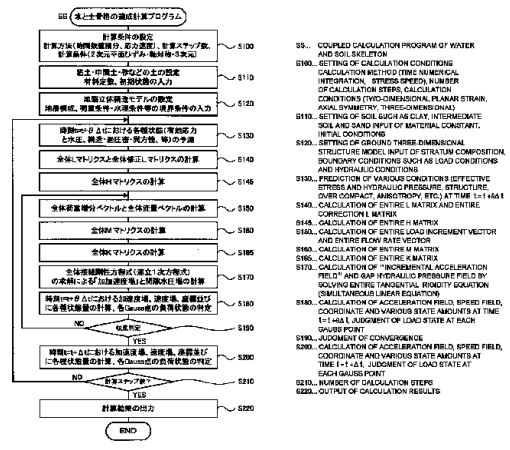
SS 水～土骨格の連成計算プログラム

計算条件の設定
計算方法(時間積分、応力速度)、計算ステップ数、計算条件(2次元平面ひずみ・軸対称・3次元)
S100

粘土・中間土・砂などの土の設定
材料定数、初期状態の入力
S110

地盤以外構造モデルの設定
地層構成、境界条件・水理条件等の境界条件の入力
S120

時刻t=t+Δtにおける各種状態(有効応力と水圧、構造・過圧密・異方性・軸差等)の予測
S130

全体Lマトリクスと全体修正Lマトリクスの計算
S140

全体Hマトリクスの計算
S145

全体荷重増分ベクトルと全体流量ベクトルの計算
S150

全体Mマトリクスの計算
S160

全体Kマトリクスの計算
S165

全体接線剛性方程式(連立1次方程式)の求解による「加速度場」と間隙水圧場の計算
S170

時刻t=t+Δtにおける速度場、速度場、座標並びに各種状態量の計算、各Gauss点の負荷状態の判定
S180

NO
収束判定
S190
YES

時刻t=t+Δtにおける加速度場、速度場、座標並びに各種状態量の計算、各Gauss点の負荷状態の判定
S200

NO
計算ステップ数?
S210
YES

計算結果の出力
S220

END

SS... COUPLED CALCULATION PROGRAM OF WATER AND SOIL SKELETON
S100... SETTING OF CALCULATION CONDITIONS CALCULATION METHOD (TIME NUMERICAL INTEGRATION, STRESS SPEED), NUMBER OF CALCULATION STEPS, CALCULATION CONDITIONS (TWO-DIMENSIONAL PLANAR STRAIN, AXIAL SYMMETRY, THREE-DIMENSIONAL)
S110... SETTING OF SOIL SUCH AS CLAY, INTERMEDIATE SOIL AND SAND INPUT OF MATERIAL CONSTANT, INITIAL CONDITIONS
S120... SETTING OF GROUND THREE-DIMENSIONAL STRUCTURE MODEL INPUT OF STRATUM COMPOSITION, BOUNDARY CONDITIONS SUCH AS LOAD CONDITIONS AND HYDRAULIC CONDITIONS
S130... PREDICTION OF VARIOUS CONDITIONS (EFFECTIVE STRESS AND HYDRAULIC PRESSURE, STRUCTURE, OVER COMPACT, ANISOTROPY, ETC.) AT TIME t=t+Δt
S140... CALCULATION OF ENTIRE L MATRIX AND ENTIRE CORRECTION L MATRIX
S145... CALCULATION OF ENTIRE H MATRIX
S150... CALCULATION OF ENTIRE LOAD INCREMENT VECTOR AND ENTIRE FLOW RATE VECTOR
S160... CALCULATION OF ENTIRE M MATRIX
S165... CALCULATION OF ENTIRE K MATRIX
S170... CALCULATION OF "INCREMENTAL ACCELERATION FIELD" AND GAP HYDRAULIC PRESSURE FIELD BY SOLVING ENTIRE TANGENTIAL RIGIDITY EQUATION (SIMULTANEOUS LINEAR EQUATION)
S180... CALCULATION OF ACCELERATION FIELD, SPEED FIELD, COORDINATE AND VARIOUS STATE AMOUNTS AT TIME t=t+Δt, JUDGMENT OF LOAD STATE AT EACH GAUSS POINT
S190... JUDGMENT OF CONVERGENCE
S200... CALCULATION OF ACCELERATION FIELD, SPEED FIELD, COORDINATE AND VARIOUS STATE AMOUNTS AT TIME t=t+Δt, JUDGMENT OF LOAD STATE AT EACH GAUSS POINT
S210... NUMBER OF CALCULATION STEPS
S220... OUTPUT OF CALCULATION RESULTS